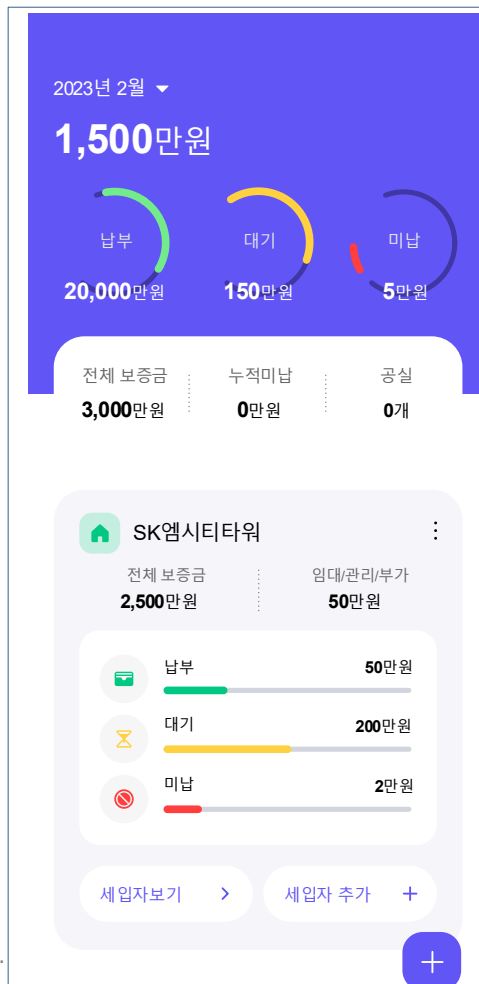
2023년 2월

1,500만원

납부
20,000만원

대기
150만원

미납
5만원

전체 보증금
3,000만원

누적미납
0만원

공실
0개

SK엠시티타워

전체 보증금
2,500만원

임대/관리/부가
50만원

납부
50만원

대기
200만원

미납
2만원

세입자보기

세입자 추가